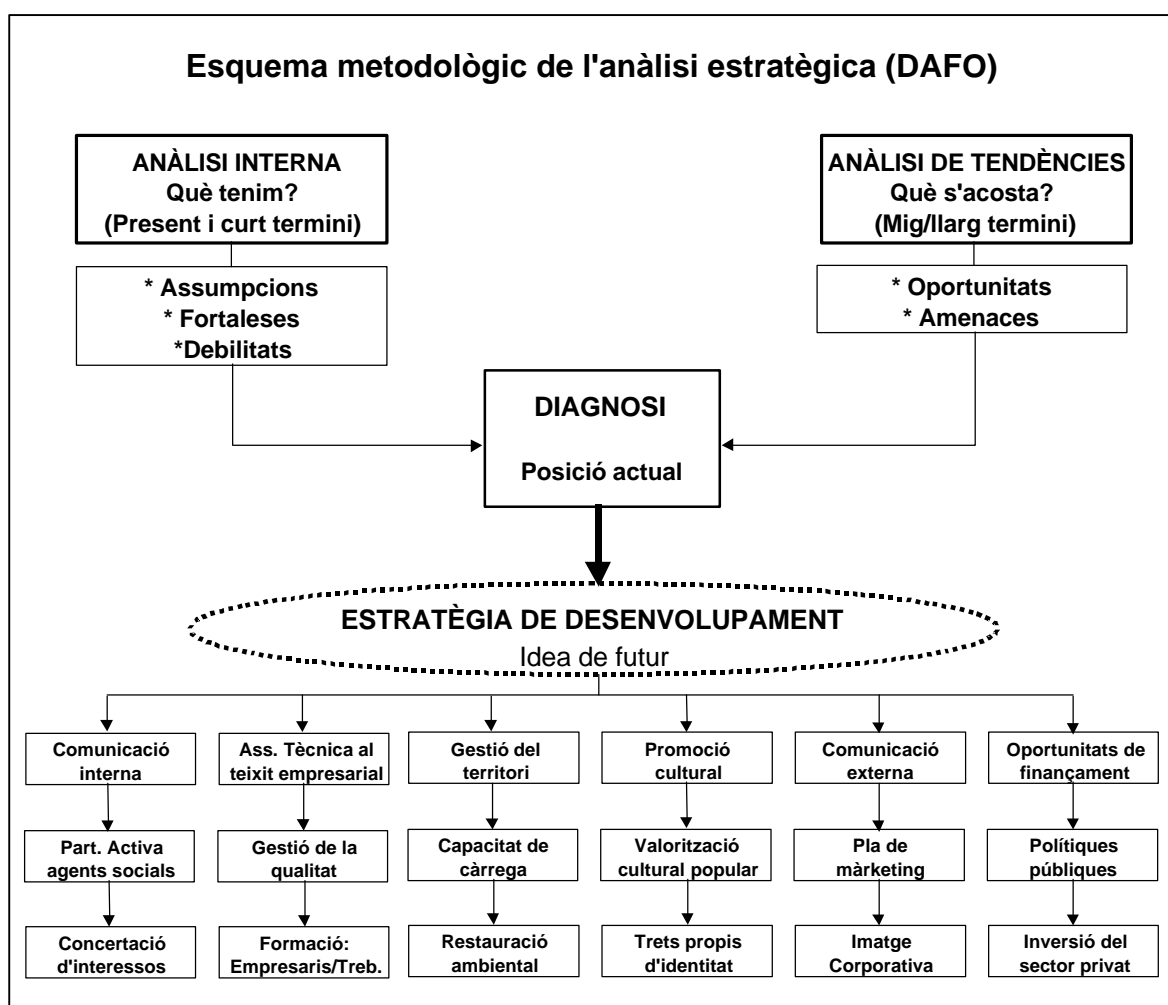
Esquema metodològic de l'anàlisi estratègica (DAFO)

ANÀLISI INTERNA
Què tenim?
(Present i curt termini)

* Assumpcions
* Fortaleses
*Debilitats

ANÀLISI DE TENDÈNCIES
Què s'acosta?
(Mig/llarg termini)

* Oportunitats
* Amenaces

DIAGNOSI
Posició actual

ESTRATÈGIA DE DESENVOLUPAMENT
Idea de futur

Comunicació interna

Part. Activa agents socials

Concertació d'interessos

Ass. Tècnica al teixit empresarial

Gestió de la qualitat

Formació: Empresaris/Treb.

Gestió del territori

Capacitat de càrrega

Restauració ambiental

Promoció cultural

Valorització cultural popular

Trets propis d'identitat

Comunicació externa

Pla de màrketing

Imatge Corporativa

Oportunitats de finançament

Polítiques públiques

Inversió del sector privat